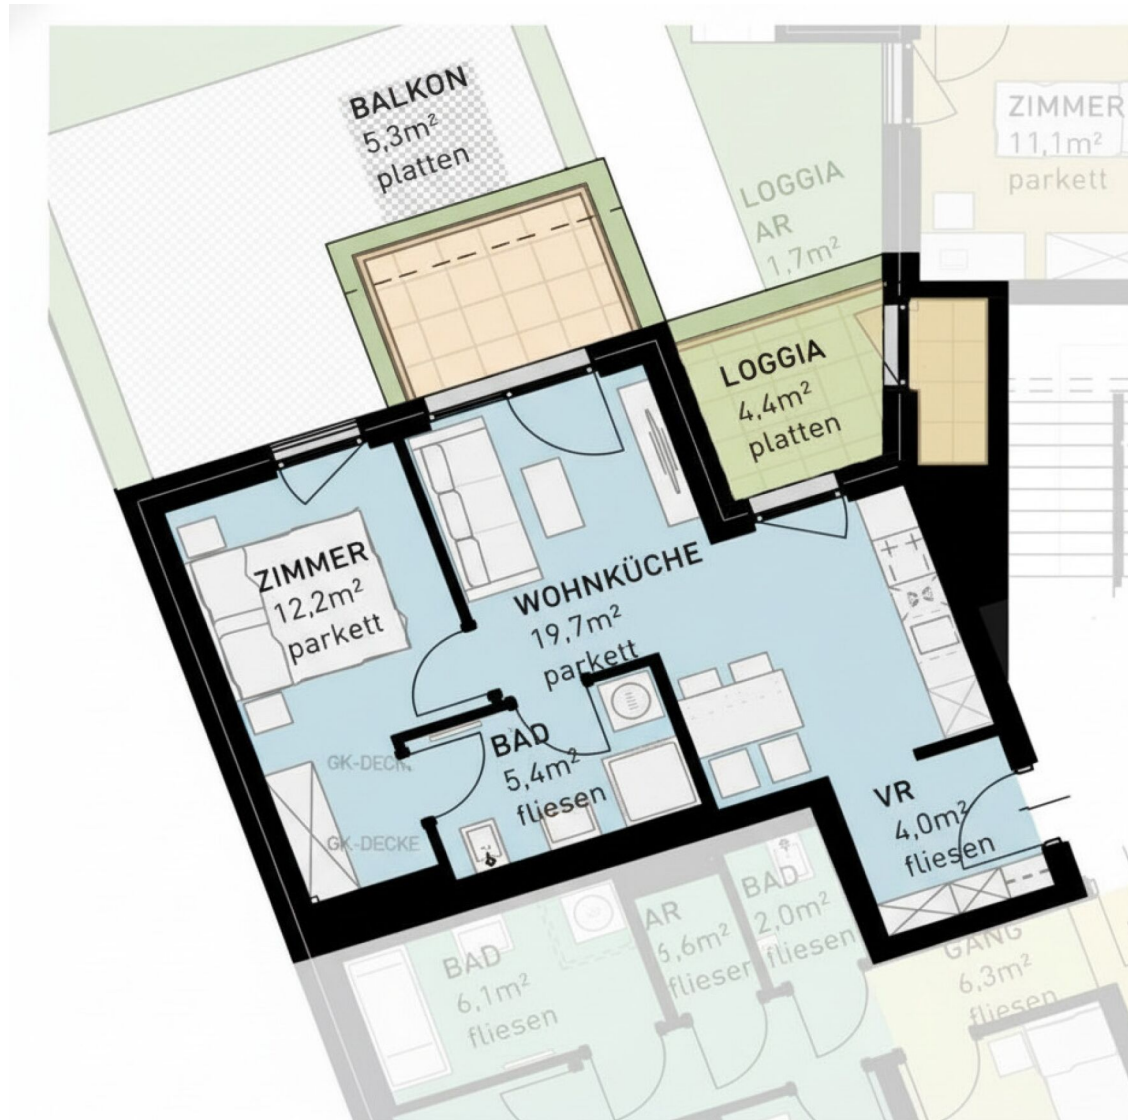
BALKON
5,3m²
platten

ZIMMER
11,1m²
parkett

LOGGIA
AR
1,7m²

LOGGIA
4,4m²
platten

ZIMMER
12,2m²
parkett

WOHNKÜCHE
19,7m²
parkett

BAD
5,4m²
fliesen

GK-DECKE

GK-DECKE

VR
4,0m²
fliesen

BAD
6,1m²
fliesen

AR
5,6m²
fliesen

BAD
2,0m²
fliesen

GANG
6,3m²
fliesen